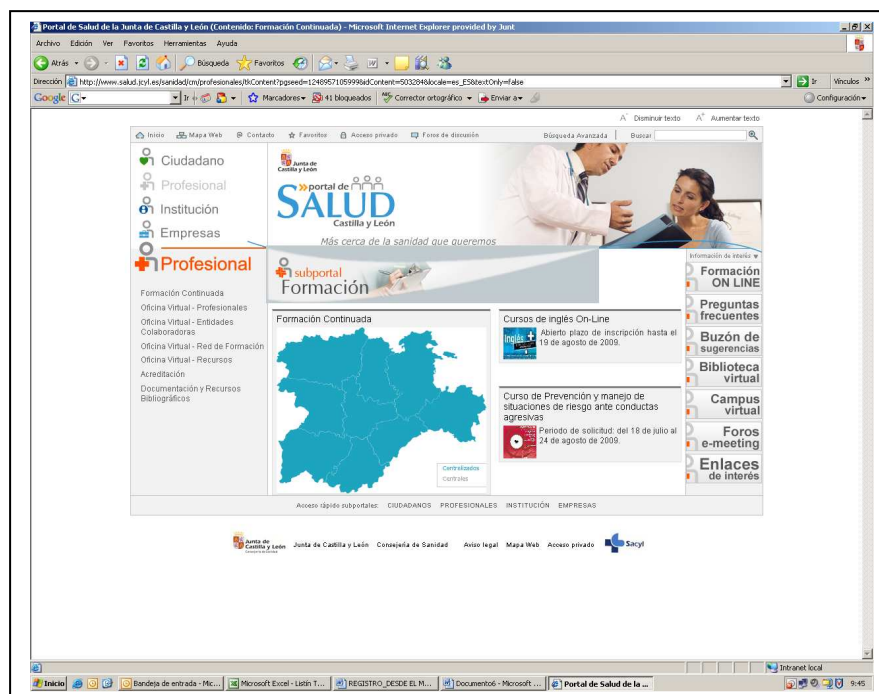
Portal de Salud de la Junta de Castilla y León (Contenido: Formación Continuada) - Microsoft Internet Explorer provided by Junt

Archivo Edición Ver Favoritos Herramientas Ayuda

Atrás Búsqueda Favoritos

Dirección http://www.salud.jcyl.es/sanidad/cm/profesionales/tkContent?pgseed=1248957105998&idContent=503284&locale=es_ES&textOnly=false Ir Vínculos

Google Ir Marcadores 41 bloqueados Corrector ortográfico Enviar a Configuración

Disminuir texto Aumentar texto

Inicio Mapa Web Contacto Favoritos Acceso privado Foros de discusión Búsqueda Avanzada Buscar

Ciudadano

Profesional

Institución

Empresas

Profesional

Junta de Castilla y León

portal de SALUD Castilla y León

Más cerca de la sanidad que queremos

subportal Formación

Información de interés

Formación ON LINE

Preguntas frecuentes

Buzón de sugerencias

Biblioteca virtual

Campus virtual

Foros e-meeting

Enlaces de interés

Formación Continuada

Oficina Virtual - Profesionales

Oficina Virtual - Entidades Colaboradoras

Oficina Virtual - Red de Formación

Oficina Virtual - Recursos

Acreditación

Documentación y Recursos Bibliográficos

Formación Continuada

Centralizados

Centrales

Cursos de inglés On-Line

Abierto plazo de inscripción hasta el 19 de agosto de 2009.

Curso de Prevención y manejo de situaciones de riesgo ante conductas agresivas

Periodo de solicitud: del 18 de julio al 24 de agosto de 2009.

Acceso rápido subportales: CIUDADANOS PROFESIONALES INSTITUCIÓN EMPRESAS

Junta de Castilla y León Junta de Castilla y León Consejería de Sanidad Aviso legal Mapa Web Acceso privado Sacyl

Intranet local

Inicio Bandeja de entrada - Mic... Microsoft Excel - Listín T... REGISTRO_DESDE EL M... Documento6 - Microsoft ... Portal de Salud de la ... 9:45